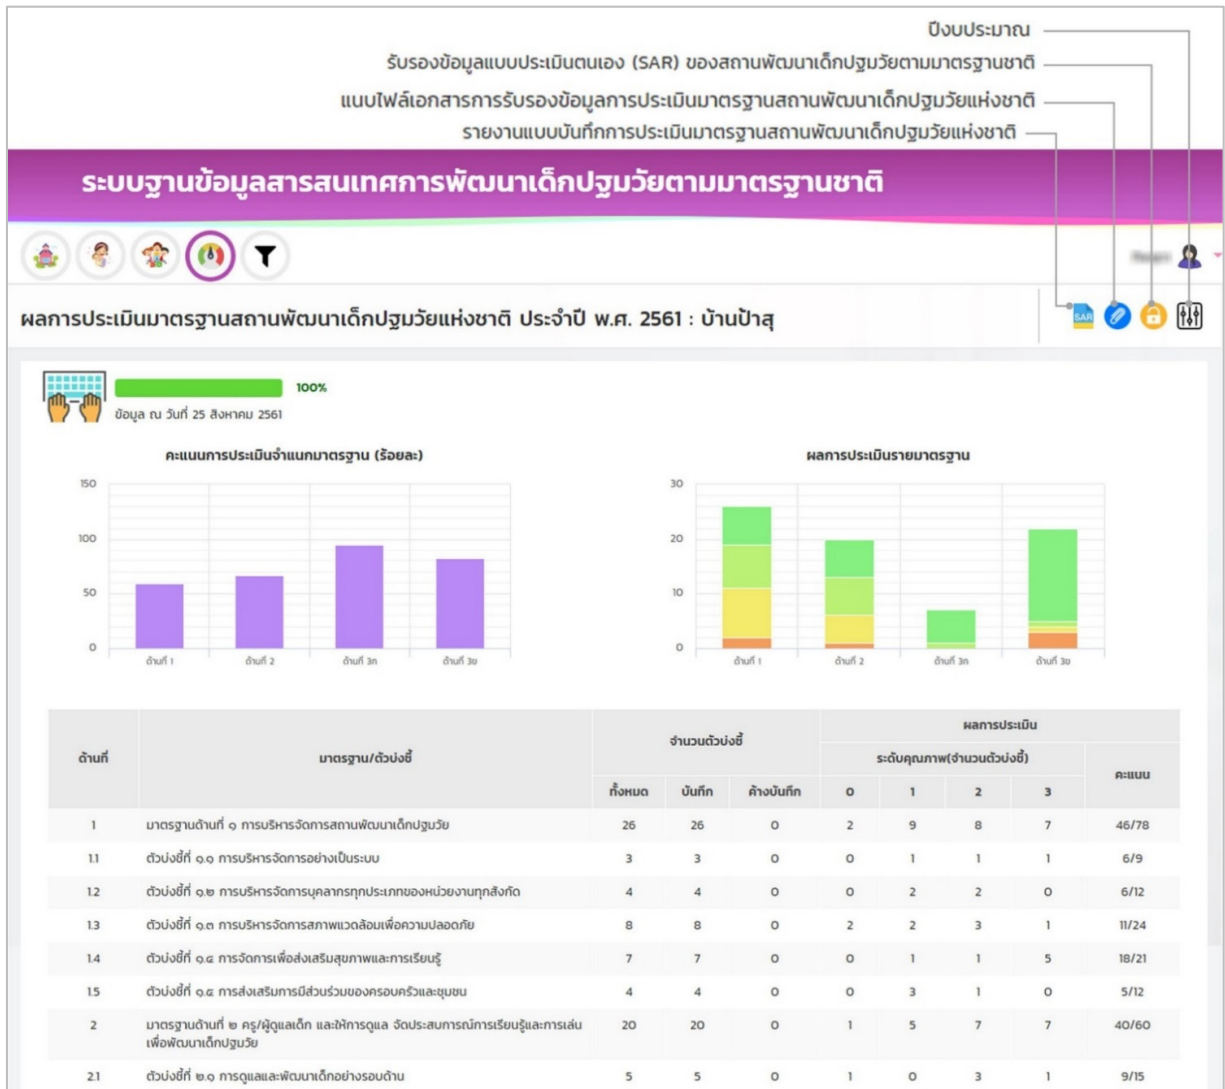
ปีงบประมาณ
รับรองข้อมูลแบบประเมินตนเอง (SAR) ของสถานพัฒนาเด็กปฐมวัยตามมาตรฐานชาติ
แนบไฟล์เอกสารการรับรองข้อมูลการประเมินมาตรฐานสถานพัฒนาเด็กปฐมวัยแห่งชาติ
รายงานแบบบันทึกการประเมินมาตรฐานสถานพัฒนาเด็กปฐมวัยแห่งชาติ

ระบบฐานข้อมูลสารสนเทศการพัฒนาเด็กปฐมวัยตามมาตรฐานชาติ

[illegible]

ผลการประเมินมาตรฐานสถานพัฒนาเด็กปฐมวัยแห่งชาติ ประจำปี พ.ศ. 2561 : บ้านป้าสุ

SAR

100%
ข้อมูล ณ วันที่ 25 สิงหาคม 2561

คะแนนการประเมินจำแนกมาตรฐาน (ร้อยละ)
150
100
50
0
ด้านที่ 1 ด้านที่ 2 ด้านที่ 3ก ด้านที่ 3ข

ผลการประเมินรายมาตรฐาน
30
20
10
0
ด้านที่ 1 ด้านที่ 2 ด้านที่ 3ก ด้านที่ 3ข

| ด้านที่ | มาตรฐาน/ตัวบ่งชี้ | จำนวนตัวบ่งชี้ ทั้งหมด | บันทึก | ค้างบันทึก | ผลการประเมิน ระดับคุณภาพ(จำนวนตัวบ่งชี้) 0 | 1 | 2 | 3 | คะแนน |
|---|---|---|---|---|---|---|---|---|---|
| 1 | มาตรฐานด้านที่ ๑ การบริหารจัดการสถานพัฒนาเด็กปฐมวัย | 26 | 26 | 0 | 2 | 9 | 8 | 7 | 46/78 |
| 1.1 | ตัวบ่งชี้ที่ ๑.๑ การบริหารจัดการอย่างเป็นระบบ | 3 | 3 | 0 | 0 | 1 | 1 | 1 | 6/9 |
| 1.2 | ตัวบ่งชี้ที่ ๑.๒ การบริหารจัดการบุคลากรทุกประเภทของหน่วยงานทุกสังกัด | 4 | 4 | 0 | 0 | 2 | 2 | 0 | 6/12 |
| 1.3 | ตัวบ่งชี้ที่ ๑.๓ การบริหารจัดการสภาพแวดล้อมเพื่อความปลอดภัย | 8 | 8 | 0 | 2 | 2 | 3 | 1 | 11/24 |
| 1.4 | ตัวบ่งชี้ที่ ๑.๔ การจัดการเพื่อส่งเสริมสุขภาพและการเรียนรู้ | 7 | 7 | 0 | 0 | 1 | 1 | 5 | 18/21 |
| 1.5 | ตัวบ่งชี้ที่ ๑.๕ การส่งเสริมการมีส่วนร่วมของครอบครัวและชุมชน | 4 | 4 | 0 | 0 | 3 | 1 | 0 | 5/12 |
| 2 | มาตรฐานด้านที่ ๒ ครู/ผู้ดูแลเด็ก และให้การดูแล จัดประสบการณ์การเรียนรู้และการเล่นเพื่อพัฒนาเด็กปฐมวัย | 20 | 20 | 0 | 1 | 5 | 7 | 7 | 40/60 |
| 2.1 | ตัวบ่งชี้ที่ ๒.๑ การดูแลและพัฒนาเด็กอย่างรอบด้าน | 5 | 5 | 0 | 1 | 0 | 3 | 1 | 9/15 |